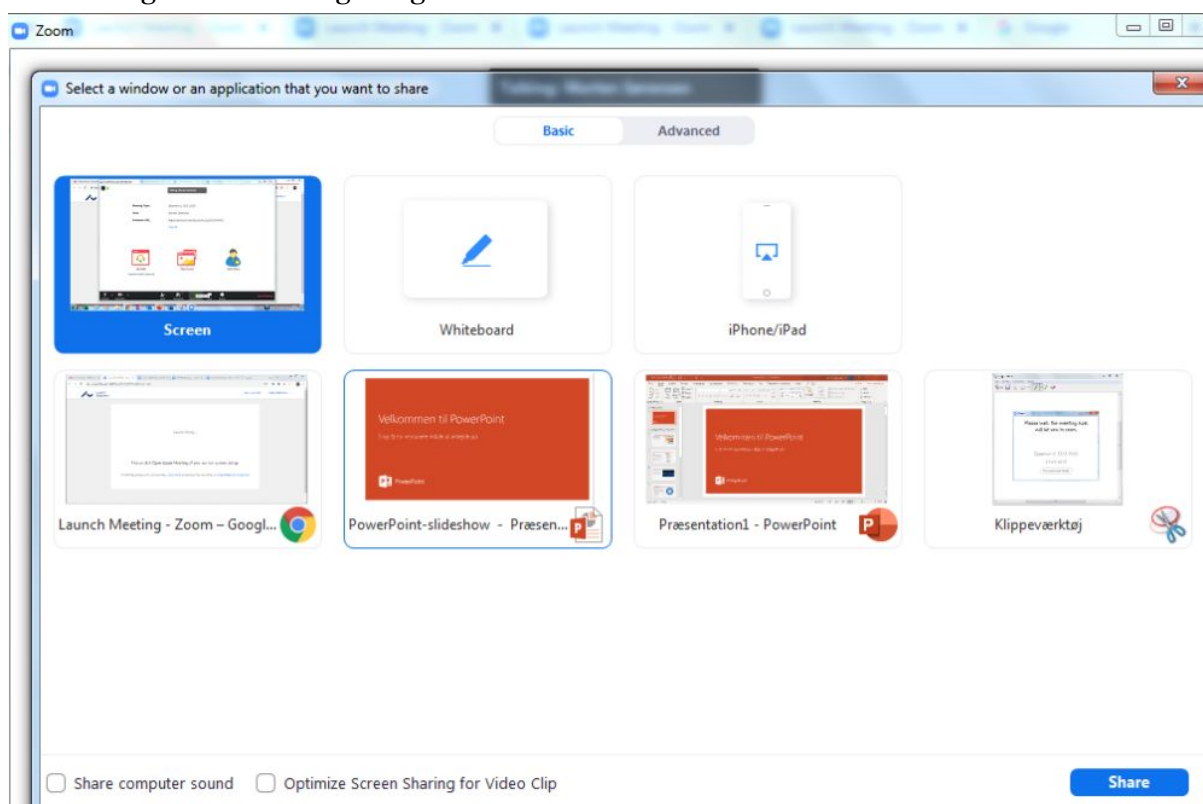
Zoom

Select a window or an application that you want to share

Basic

Advanced

Screen

Whiteboard

iPhone/iPad

Velkommen til PowerPoint

Velkommen til PowerPoint

Launch Meeting - Zoom – Googl...

PowerPoint-slideshow - Præsen...

Præsentation1 - PowerPoint

Klippeværktøj

Share computer sound

Optimize Screen Sharing for Video Clip

Share